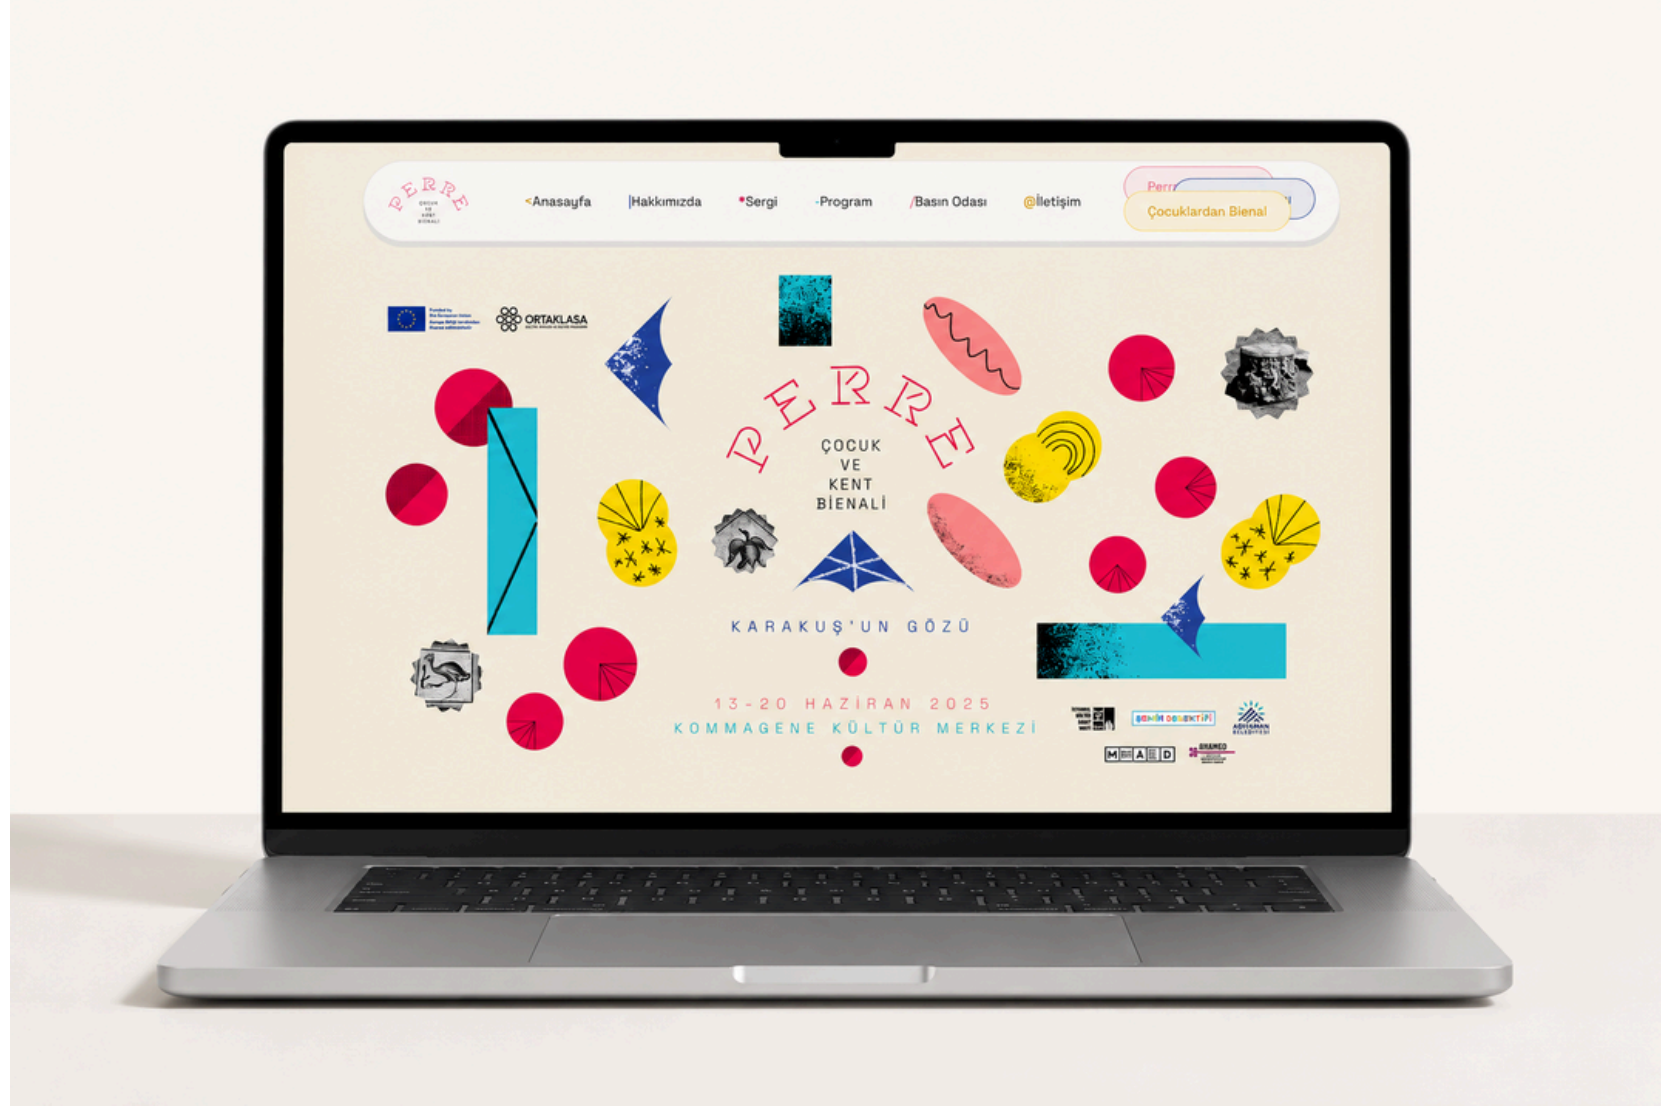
PERRE
ÇOCUK VE KENT BİENALİ

Anasayfa
Hakkımızda
Sergi
Program
Basın Odası
İletişim
Perr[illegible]
Çocuklardan Bienal

ORTAKLASA

PERRE
ÇOCUK
VE
KENT
BİENALİ

KARAKUŞ'UN GÖZÜ

13-20 HAZİRAN 2025
KOMMAGENE KÜLTÜR MERKEZİ

MEAED